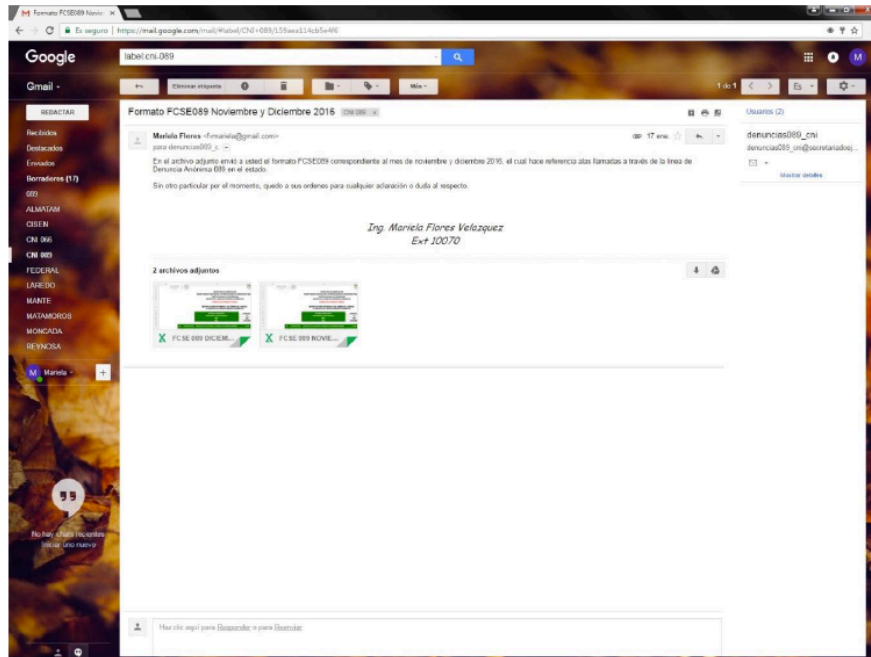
M Formato FCSE089 Novie ×

Es seguro | https://mail.google.com/mail/#label/CNI+089/159aea114cb5e4f6

Google

label:cni-089

Gmail -

Eliminar etiqueta

Más -

1 de 1

REDACTAR

Recibidos
Destacados
Enviados
Borradores (17)
089
ALMATAM
CISEN
CNI 066
CNI 089
FEDERAL
LAREDO
MANTE
MATAMOROS
MONCADA
REYNOSA

Mariela -

Formato FCSE089 Noviembre y Diciembre 2016 CNI 089 ×

Mariela Flores <fmariela@gmail.com>
para denuncias089_c.

17 ene.

En el archivo adjunto envió a usted el formato FCSE089 correspondiente al mes de noviembre y diciembre 2016, el cual hace referencia atas llamadas a través de la línea de Denuncia Anónima 089 en el estado.

Sin otro particular por el momento, quedo a sus ordenes para cualquier aclaración o duda al respecto.

Ing. Mariela Flores Velazquez
Ext 10070

2 archivos adjuntos

FCSE 089 DICIEM...

FCSE 089 NOVIE...

Usuarios (2)

denuncias089_cni
denuncias089_cni@secretariadoej...

Mostrar detalles

No hay chats recientes
Iniciar uno nuevo

Haz clic aquí para Responder o para Reenviar